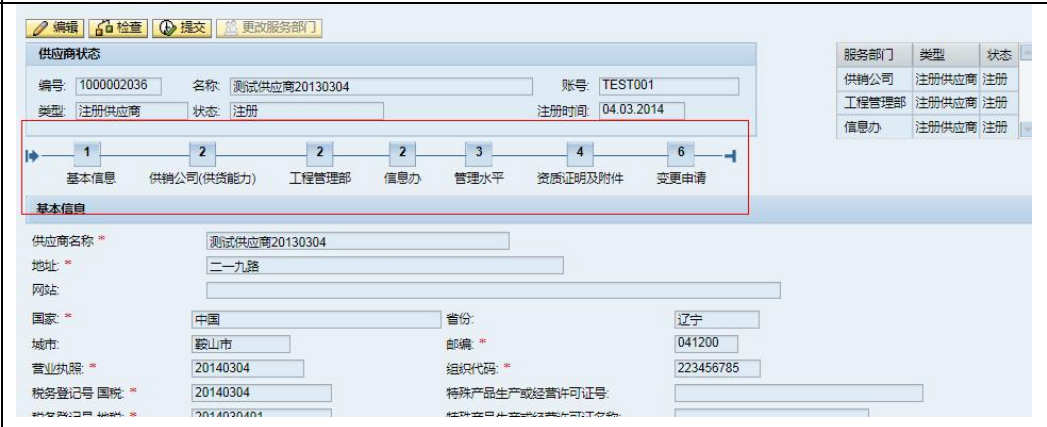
编辑 检查 提交 更改服务部门

供应商状态

编号: 1000002036 名称: 测试供应商20130304 账号: TEST001

类型: 注册供应商 状态: 注册 注册时间: 04.03.2014

| 服务部门 | 类型 | 状态 |
|---|---|---|
| 供销公司 | 注册供应商 | 注册 |
| 工程管理部 | 注册供应商 | 注册 |
| 信息办 | 注册供应商 | 注册 |

1 基本信息
2 供销公司(供货能力)
2 工程管理部
2 信息办
3 管理水平
4 资质证明及附件
6 变更申请

基本信息

供应商名称 * 测试供应商20130304

地址: * 二一九路

网站:

国家: * 中国 省份: 辽宁

城市: 鞍山市 邮编: * 041200

营业执照: * 20140304 组织代码: * 223456785

税务登记号 国税: * 20140304 特殊产品生产或经营许可证号:

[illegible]